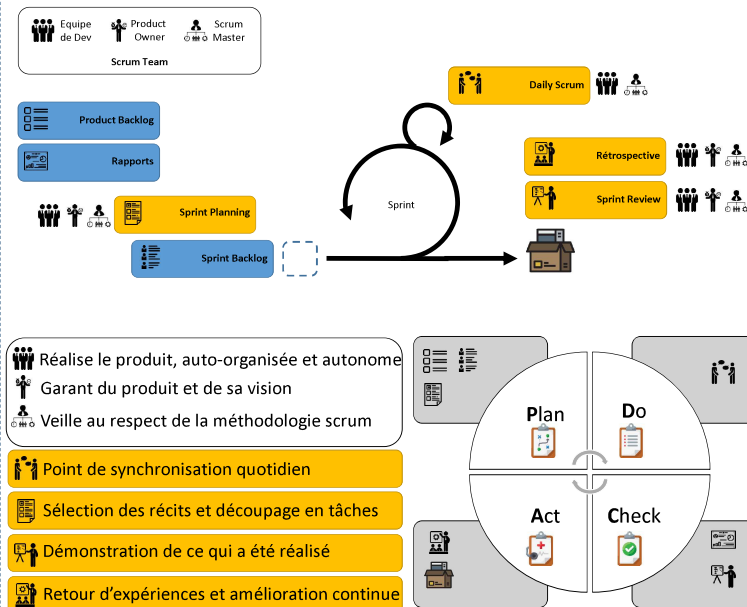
Equipe de Dev
Product Owner
Scrum Master
Scrum Team

Daily Scrum

Product Backlog

Rapports

Rétrospective

Sprint Review

Sprint

Sprint Planning

Sprint Backlog

Réalise le produit, auto-organisée et autonome
Garant du produit et de sa vision
Veille au respect de la méthodologie scrum

Point de synchronisation quotidien

Sélection des récits et découpage en tâches

Démonstration de ce qui a été réalisé

Retour d'expériences et amélioration continue

Plan
Do
Act
Check